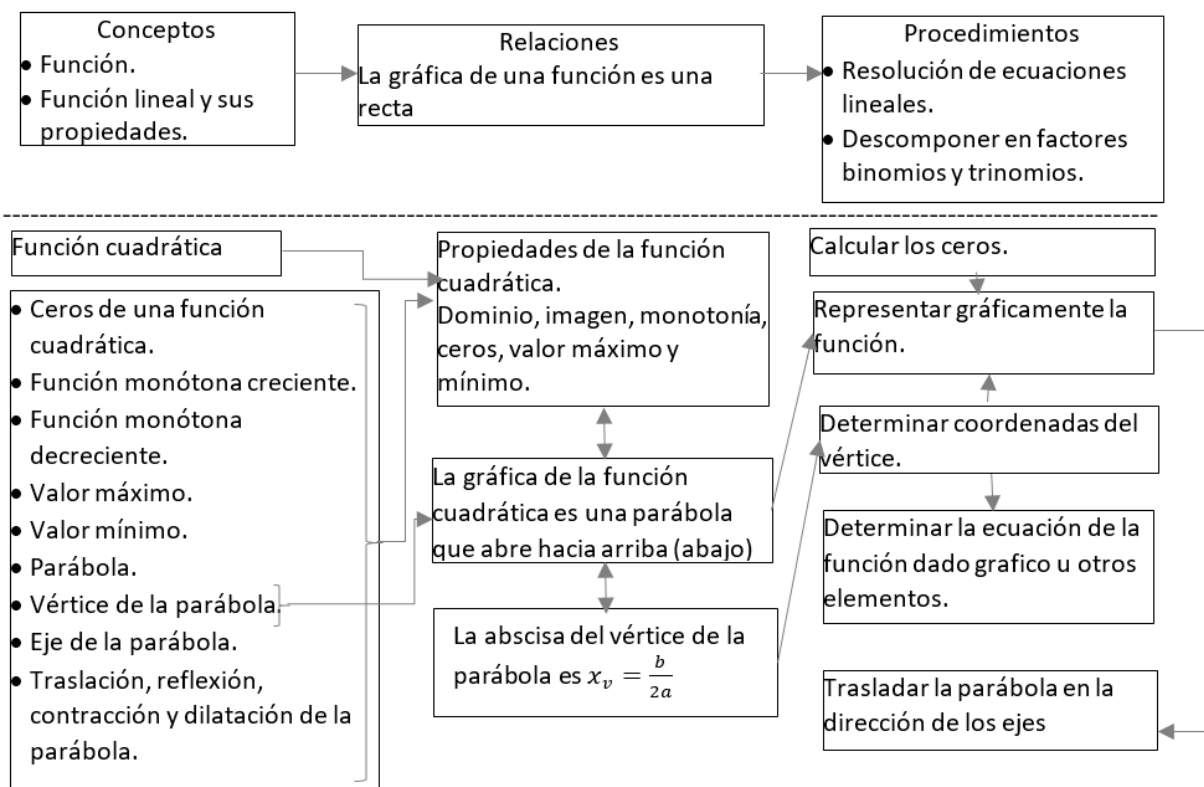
Conceptos
- Función.
- Función lineal y sus propiedades.

Relaciones
La gráfica de una función es una recta

Procedimientos
- Resolución de ecuaciones lineales.
- Descomponer en factores binomios y trinomios.

Función cuadrática

- Ceros de una función cuadrática.
- Función monótona creciente.
- Función monótona decreciente.
- Valor máximo.
- Valor mínimo.
- Parábola.
- Vértice de la parábola.
- Eje de la parábola.
- Traslación, reflexión, contracción y dilatación de la parábola.

Propiedades de la función cuadrática.
Dominio, imagen, monotonía, ceros, valor máximo y mínimo.

La gráfica de la función cuadrática es una parábola que abre hacia arriba (abajo)

La abscisa del vértice de la parábola es $x_v = \frac{b}{2a}$

Calcular los ceros.

Representar gráficamente la función.

Determinar coordenadas del vértice.

Determinar la ecuación de la función dado grafico u otros elementos.

Trasladar la parábola en la dirección de los ejes